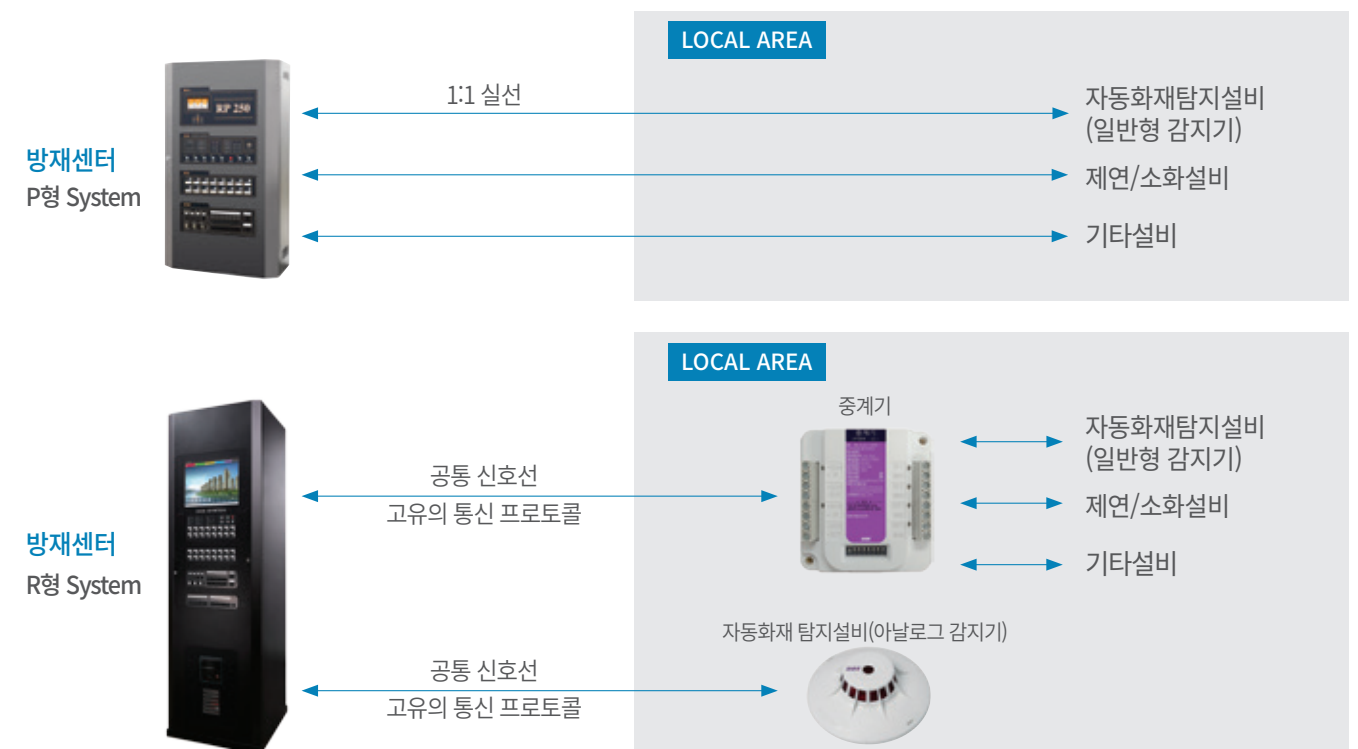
LOCAL AREA

방재센터
P형 System

1:1 실선

자동화재탐지설비
(일반형 감지기)

제연/소화설비

기타설비

LOCAL AREA

방재센터
R형 System

중계기

공통 신호선
고유의 통신 프로토콜

자동화재탐지설비
(일반형 감지기)

제연/소화설비

기타설비

자동화재 탐지설비(아날로그 감지기)

공통 신호선
고유의 통신 프로토콜